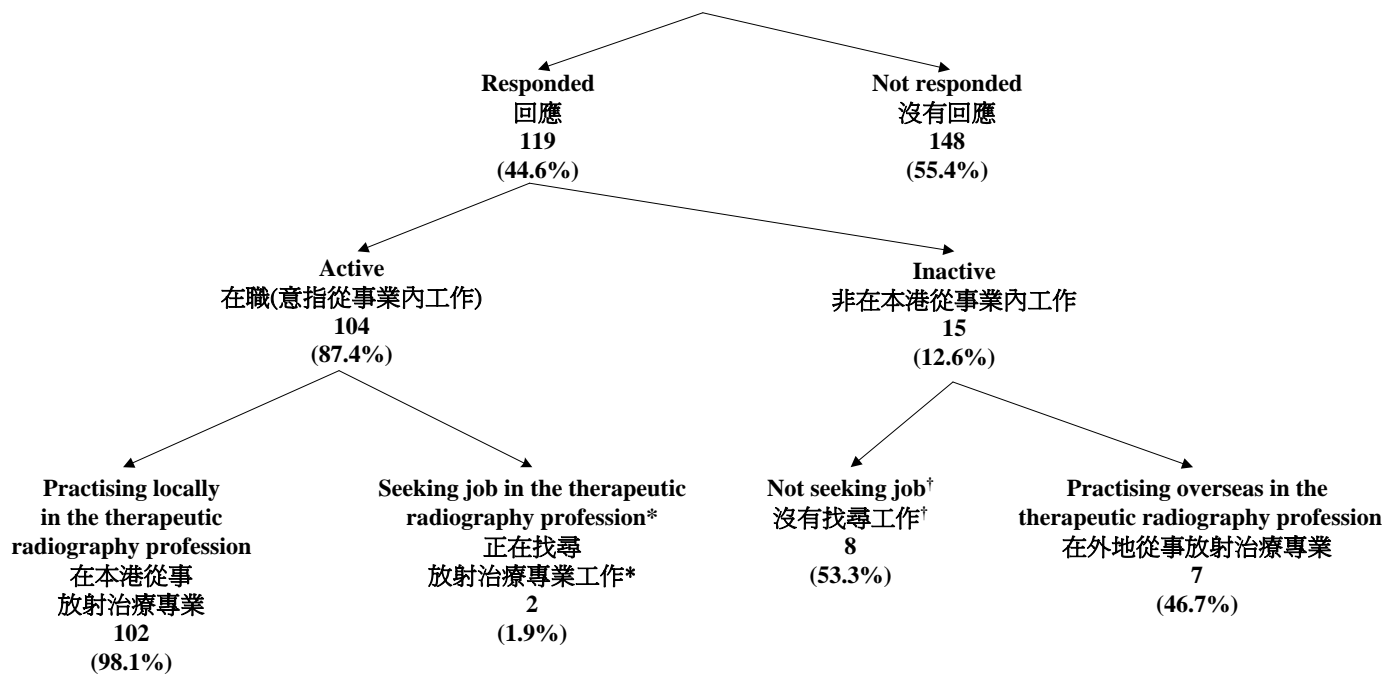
Responded
回應
119
(44.6%)

Not responded
沒有回應
148
(55.4%)

Active
在職(意指從事業內工作)
104
(87.4%)

Inactive
非在本港從事業內工作
15
(12.6%)

Practising locally in the therapeutic radiography profession
在本港從事
放射治療專業
102
(98.1%)

Seeking job in the therapeutic radiography profession*
正在找尋
放射治療專業工作*
2
(1.9%)

Not seeking job$^{\dagger}$
沒有找尋工作$^{\dagger}$
8
(53.3%)

Practising overseas in the therapeutic radiography profession
在外地從事放射治療專業
7
(46.7%)